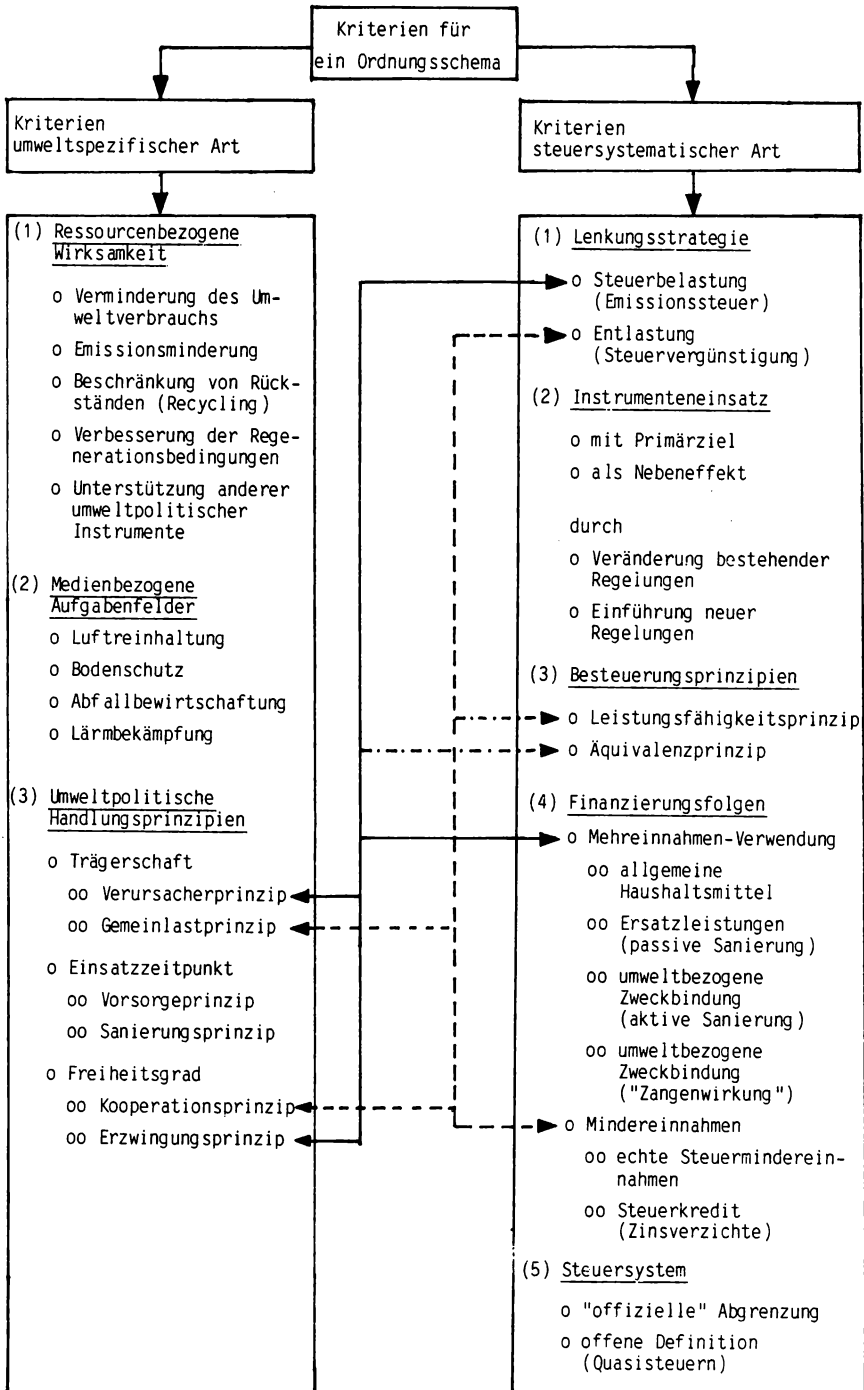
Kriterien für ein Ordnungsschema

Kriterien umweltspezifischer Art

(1) Ressourcenbezogene Wirksamkeit

o Verminderung des Umweltverbrauchs

o Emissionsminderung

o Beschränkung von Rückständen (Recycling)

o Verbesserung der Regenerationsbedingungen

o Unterstützung anderer umweltpolitischer Instrumente

(2) Medienbezogene Aufgabenfelder

o Luftreinhaltung

o Bodenschutz

o Abfallbewirtschaftung

o Lärmbekämpfung

(3) Umweltpolitische Handlungsprinzipien

o Trägerschaft

oo Verursacherprinzip

oo Gemeinlastprinzip

o Einsatzzeitpunkt

oo Vorsorgeprinzip

oo Sanierungsprinzip

o Freiheitsgrad

oo Kooperationsprinzip

oo Erzwingungsprinzip

Kriterien steuersystematischer Art

(1) Lenkungsstrategie

o Steuerbelastung (Emissionssteuer)

o Entlastung (Steuervergünstigung)

(2) Instrumenteneinsatz

o mit Primärziel

o als Nebeneffekt

durch

o Veränderung bestehender Regelungen

o Einführung neuer Regelungen

(3) Besteuerungsprinzipien

o Leistungsfähigkeitsprinzip

o Äquivalenzprinzip

(4) Finanzierungsfolgen

o Mehreinnahmen-Verwendung

oo allgemeine Haushaltsmittel

oo Ersatzleistungen (passive Sanierung)

oo umweltbezogene Zweckbindung (aktive Sanierung)

oo umweltbezogene Zweckbindung ("Zangenwirkung")

o Mindereinnahmen

oo echte Steuermindereinnahmen

oo Steuerkredit (Zinsverzichte)

(5) Steuersystem

o "offizielle" Abgrenzung

o offene Definition (Quasisteuern)